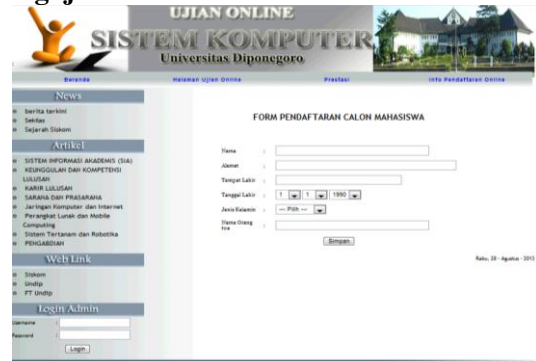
UJIAN ONLINE
SISTEM KOMPUTER
Universitas Diponegoro

Beranda
Halaman Ujian Online
Prestasi
Info Pendaftaran Online

News
Berita terkini
Sekilas
Sejarah Siskom

Artikel
SISTEM INFORMASI AKADEMIS (SIA)
KEUNGGULAN DAN KOMPETENSI LULUSAN
KARIR LULUSAN
SARANA DAN PRASARANA
Jaringan Komputer dan Internet
Perangkat Lunak dan Mobile Computing
Sistem Tertanam dan Robotika
PENGABDIAN

Web Link
Siskom
Undip
FT Undip

Login Admin
Username
Password
Login

FORM PENDAFTARAN CALON MAHASISWA

Nama :
Alamat :
Tempat Lahir :
Tanggal Lahir : 1 1 1990
Jenis Kelamin : -- Pilih --
Nama Orang tua :
Simpan

Rabu, 28 - Agustus - 2013